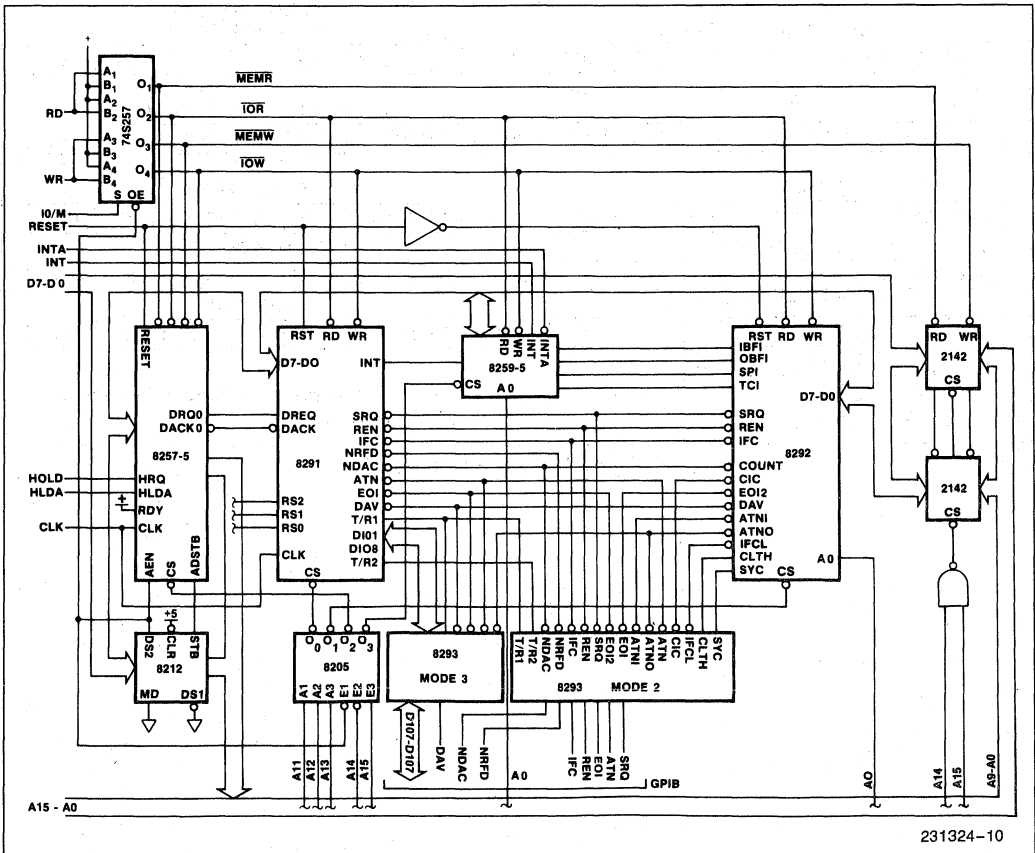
$A_1$
$B_1$
$A_2$
$B_2$
$A_3$
$B_3$
$A_4$
$B_4$
74S257
$O_1$
$O_2$
$O_3$
$O_4$
S OE
RD
WR
IO/M
RESET
INTA
INT
D7-D0
$\overline{MEMR}$
$\overline{IOR}$
$\overline{MEMW}$
$\overline{IOW}$

RESET
8257-5
DRQ0
DACK0
HOLD
HLDA
HRQ
HLDA
RDY
CLK
CLK
AEN
CS
ADSTB

RST RD WR
D7-DO
INT
DREQ
DACK
8291
RS2
RS1
RS0
CLK
CS
SRQ
REN
IFC
NRFD
NDAC
ATN
EOI
DAV
T/R1
DIO1
DIO8
T/R2

RD
WR
INT
INTA
8259-5
CS
A0

RST RD WR
IBFI
OBFI
SPI
TCI
D7-D0
SRQ
REN
IFC
8292
COUNT
CIC
EOI2
DAV
ATNI
ATNO
IFCL
CLTH
SYC
CS
A0

RD WR
2142
CS
2142
CS

+5
DS2
CLR
STB
8212
MD
DS1

$O_0$ $O_1$ $O_2$ $O_3$
8205
A1 A2 A3 E1 E2 E3
A11 A12 A13 A14 A15

8293
MODE 3
D107-D101
DAV
NDAC
NRFD

T/R2
T/R1
NDAC
NRFD
IFC
REN
SRQ
EOI2
EOI
ATNI
ATNO
ATN
CIC
IFCL
CLTH
SYC
8293 MODE 2
IFC
REN
EOI
ATN
SRQ

A0
GPIB
A0
A14
A15
A9-A0
A15 - A0

231324-10